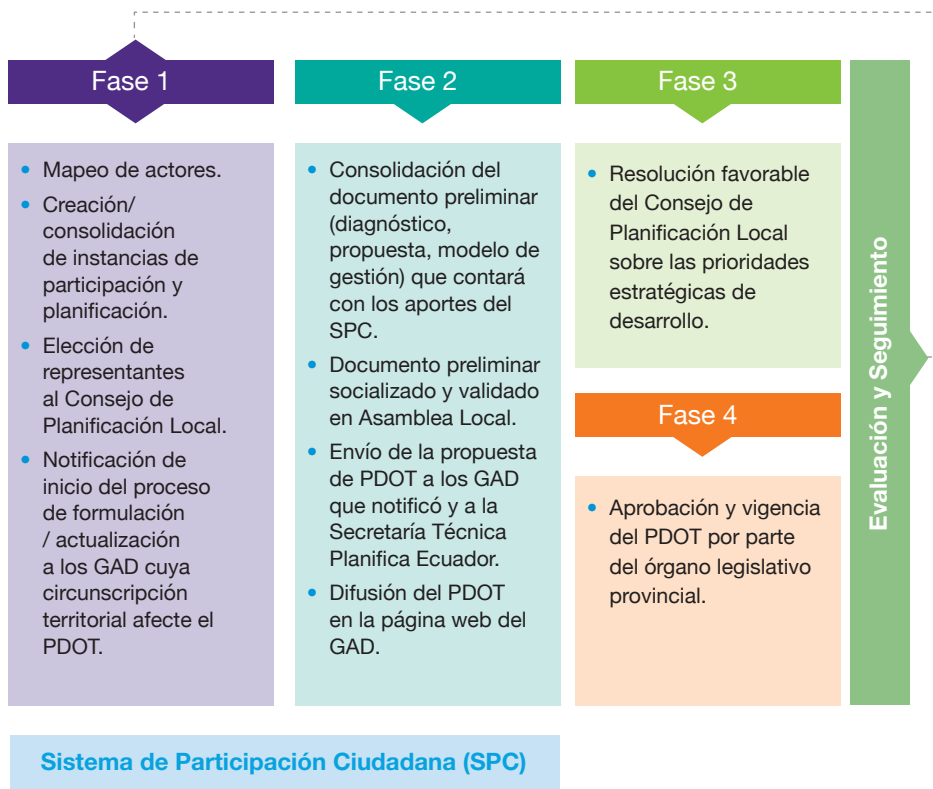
Fase 1

- Mapeo de actores.
- Creación/ consolidación de instancias de participación y planificación.
- Elección de representantes al Consejo de Planificación Local.
- Notificación de inicio del proceso de formulación / actualización a los GAD cuya circunscripción territorial afecte el PDOT.

Fase 2

- Consolidación del documento preliminar (diagnóstico, propuesta, modelo de gestión) que contará con los aportes del SPC.
- Documento preliminar socializado y validado en Asamblea Local.
- Envío de la propuesta de PDOT a los GAD que notificó y a la Secretaría Técnica Planifica Ecuador.
- Difusión del PDOT en la página web del GAD.

Fase 3

- Resolución favorable del Consejo de Planificación Local sobre las prioridades estratégicas de desarrollo.

Fase 4

- Aprobación y vigencia del PDOT por parte del órgano legislativo provincial.

Evaluación y Seguimiento

Sistema de Participación Ciudadana (SPC)